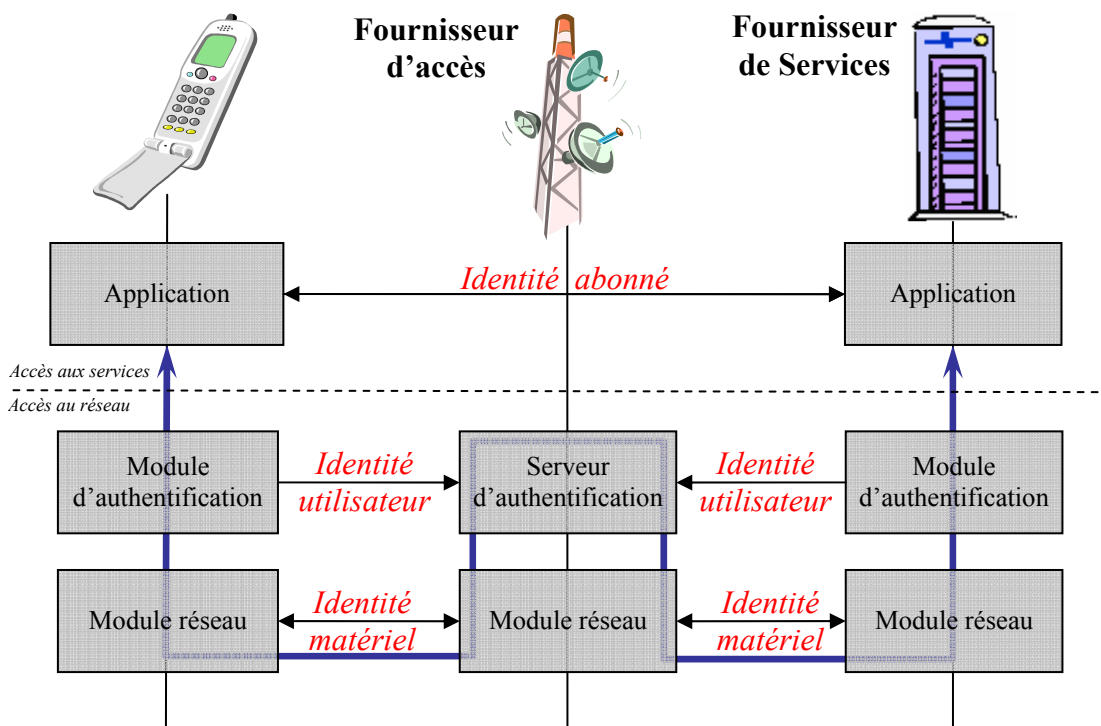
Fournisseur d'accès

Fournisseur de Services

Application

Identité abonné

Application

Accès aux services

Accès au réseau

Module d'authentification

Identité utilisateur

Serveur d'authentification

Identité utilisateur

Module d'authentification

Module réseau

Identité matériel

Module réseau

Identité matériel

Module réseau